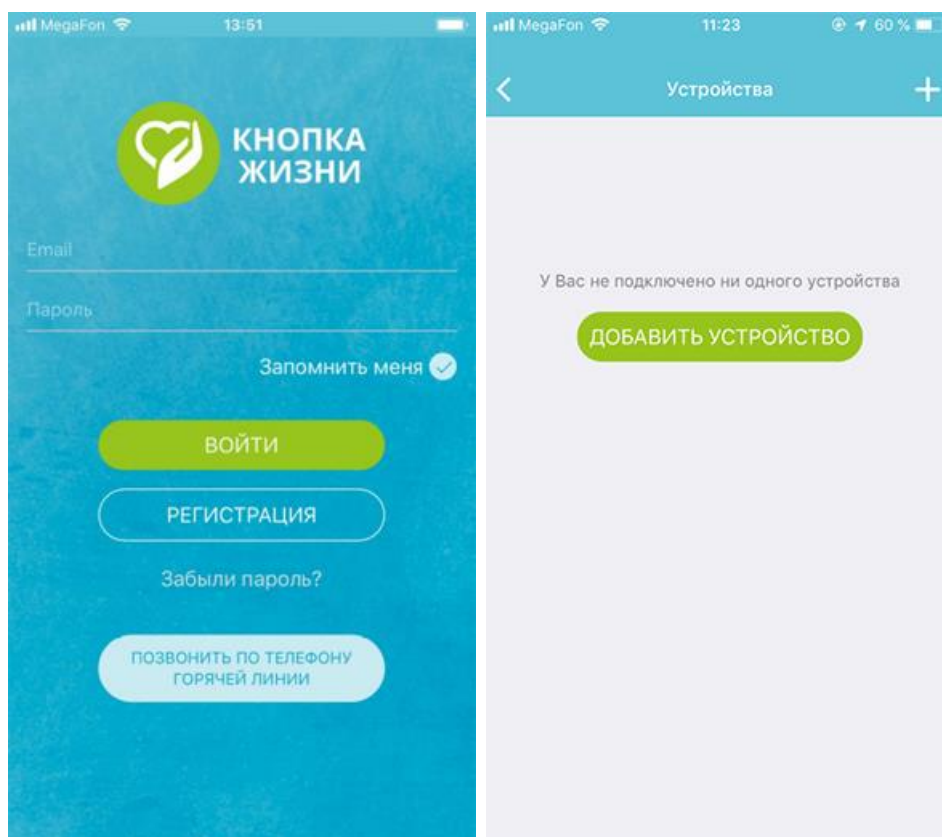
MegaFon 13:51

КНОПКА ЖИЗНИ

Email

Пароль

Запомнить меня

ВОЙТИ

РЕГИСТРАЦИЯ

Забыли пароль?

ПОЗВОНИТЬ ПО ТЕЛЕФОНУ ГОРЯЧЕЙ ЛИНИИ

MegaFon 11:23 60 %

<

Устройства

+

У Вас не подключено ни одного устройства

ДОБАВИТЬ УСТРОЙСТВО